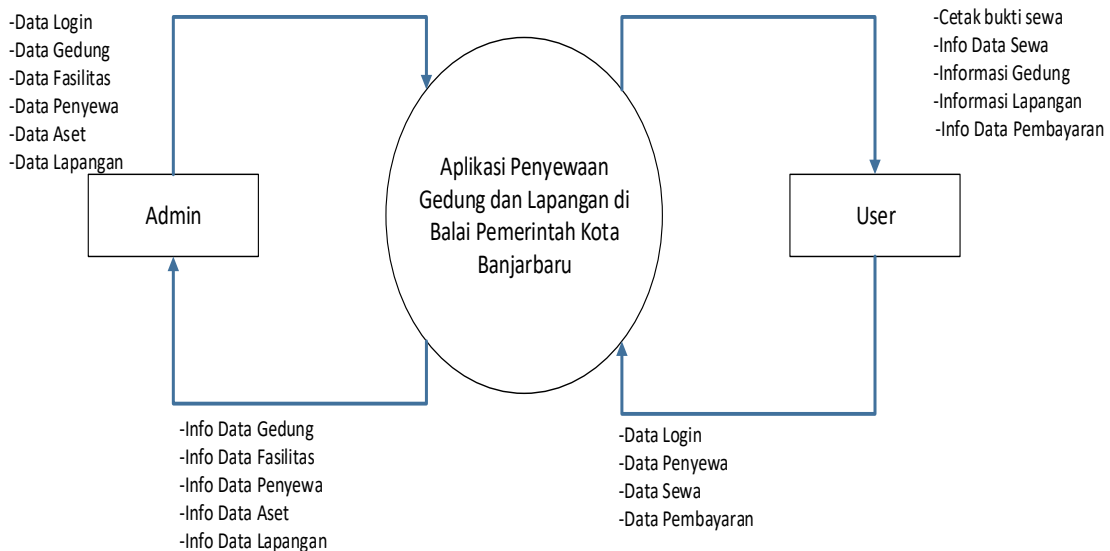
-Data Login
-Data Gedung
-Data Fasilitas
-Data Penyewa
-Data Aset
-Data Lapangan

Admin

Aplikasi Penyewaan Gedung dan Lapangan di Balai Pemerintah Kota Banjarbaru

-Cetak bukti sewa
-Info Data Sewa
-Informasi Gedung
-Informasi Lapangan
-Info Data Pembayaran

User

-Info Data Gedung
-Info Data Fasilitas
-Info Data Penyewa
-Info Data Aset
-Info Data Lapangan

-Data Login
-Data Penyewa
-Data Sewa
-Data Pembayaran